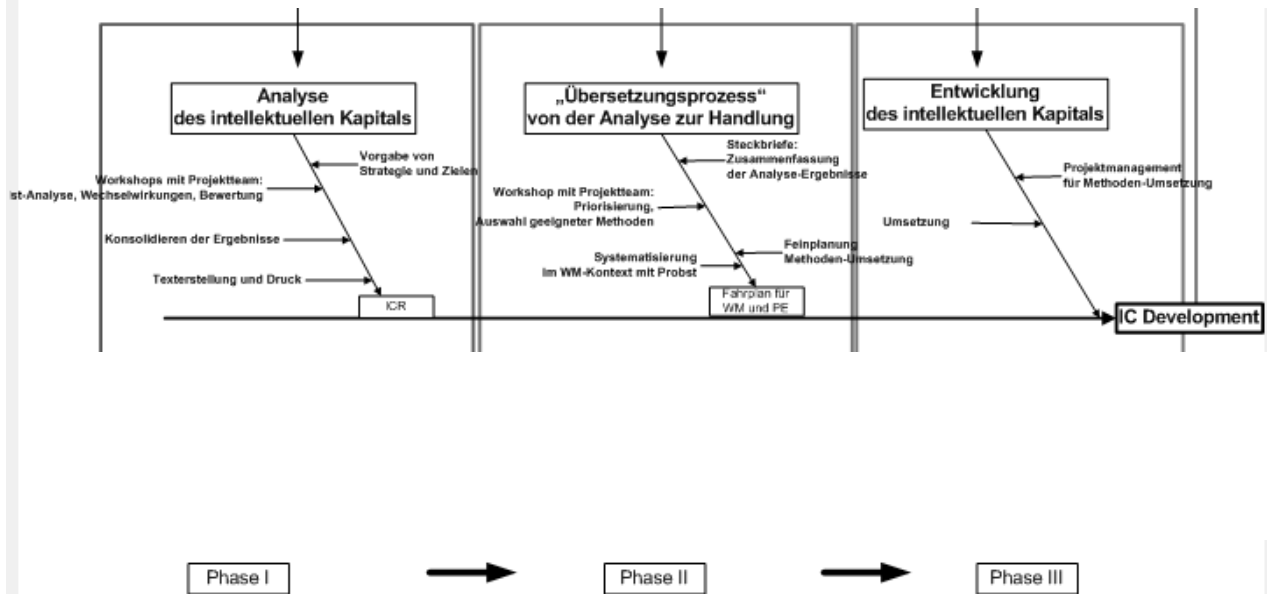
Analyse
des intellektuellen Kapitals

Vorgabe von
Strategie und Zielen

Workshops mit Projektteam:
Ist-Analyse, Wechselwirkungen, Bewertung

Konsolidieren der Ergebnisse

Texterstellung und Druck

ICR

„Übersetzungsprozess“
von der Analyse zur Handlung

Steckbriefe:
Zusammenfassung
der Analyse-Ergebnisse

Workshop mit Projektteam:
Priorisierung,
Auswahl geeigneter Methoden

Systematisierung
im WM-Kontext mit Probst

Feinplanung
Methoden-Umsetzung

Fahrplan für
WM und PE

Entwicklung
des intellektuellen Kapitals

Projektmanagement
für Methoden-Umsetzung

Umsetzung

IC Development

Phase I

Phase II

Phase III